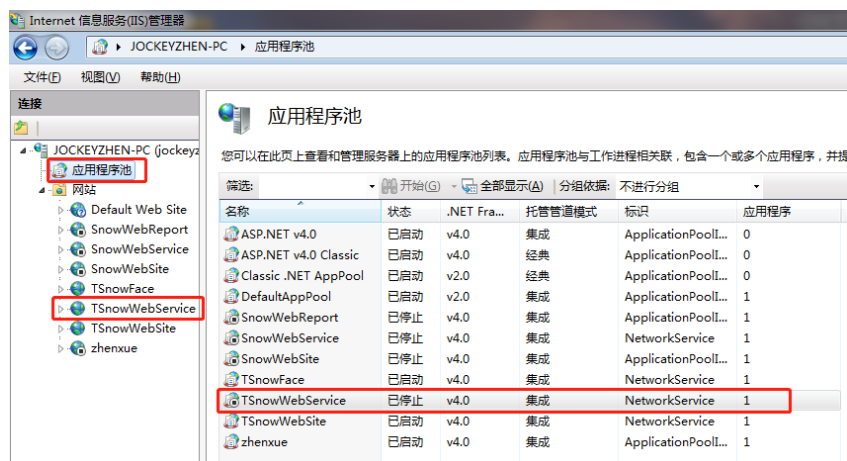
Internet 信息服务(IIS)管理器

JOCKEYZHEN-PC ▸ 应用程序池

文件(F) 视图(V) 帮助(H)

连接

JOCKEYZHEN-PC (jockeyz
应用程序池
网站
Default Web Site
SnowWebReport
SnowWebService
SnowWebSite
TSnowFace
TSnowWebService
TSnowWebSite
zhenxue

应用程序池

您可以在此页上查看和管理服务器上的应用程序池列表。应用程序池与工作进程相关联，包含一个或多个应用程序，并提

筛选: 开始(G) 全部显示(A) 分组依据: 不进行分组

| 名称 | 状态 | .NET Fra... | 托管管道模式 | 标识 | 应用程序 |
|---|---|---|---|---|---|
| ASP.NET v4.0 | 已启动 | v4.0 | 集成 | ApplicationPoolI... | 0 |
| ASP.NET v4.0 Classic | 已启动 | v4.0 | 经典 | ApplicationPoolI... | 0 |
| Classic .NET AppPool | 已启动 | v2.0 | 经典 | ApplicationPoolI... | 0 |
| DefaultAppPool | 已启动 | v2.0 | 集成 | ApplicationPoolI... | 1 |
| SnowWebReport | 已停止 | v4.0 | 集成 | ApplicationPoolI... | 1 |
| SnowWebService | 已停止 | v4.0 | 集成 | NetworkService | 1 |
| SnowWebSite | 已停止 | v4.0 | 集成 | ApplicationPoolI... | 1 |
| TSnowFace | 已启动 | v4.0 | 集成 | NetworkService | 1 |
| TSnowWebService | 已停止 | v4.0 | 集成 | NetworkService | 1 |
| TSnowWebSite | 已启动 | v4.0 | 集成 | NetworkService | 1 |
| zhenxue | 已启动 | v4.0 | 集成 | ApplicationPoolI... | 1 |